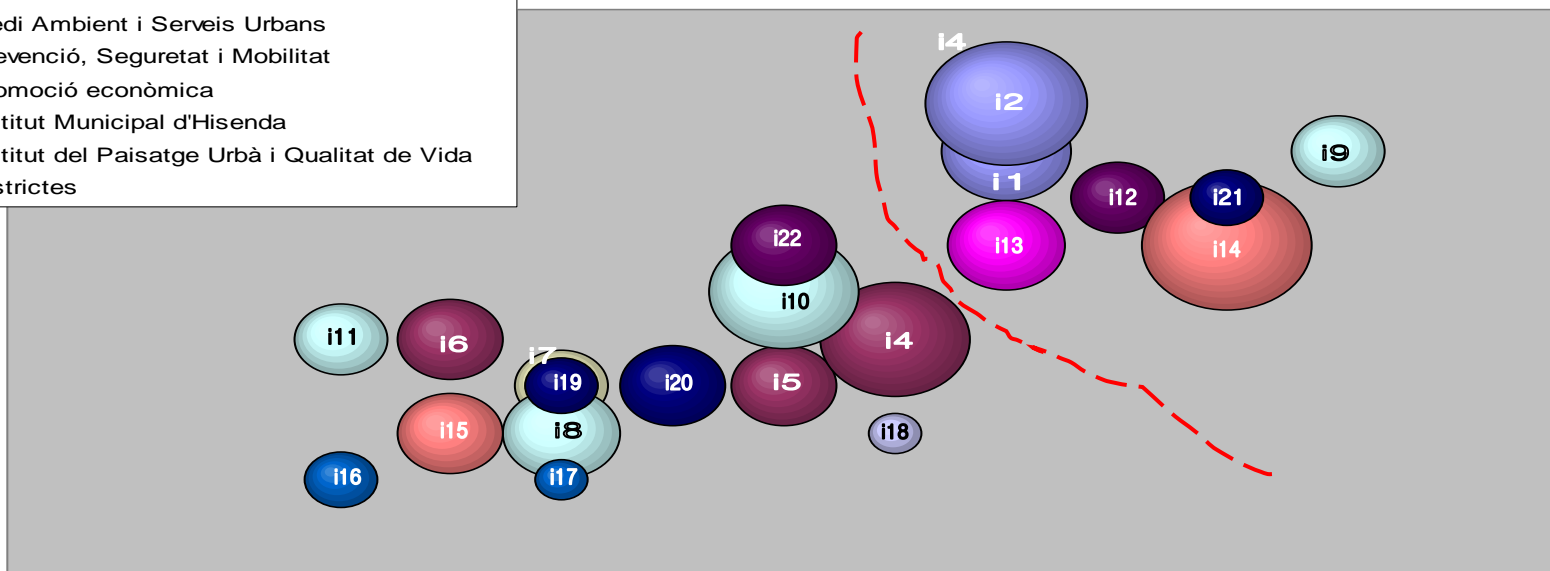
edi Ambient i Serveis Urbans
evenció, Seguretat i Mobilitat
omoció econòmica
titut Municipal d'Hisenda
titut del Paisatge Urbà i Qualitat de Vida
stristes

i4
i2
i9
i1
i12
i21
i13
i14
i22
i10
i11
i6
i7
i4
i19
i20
i5
i15
i8
i18
i16
i17